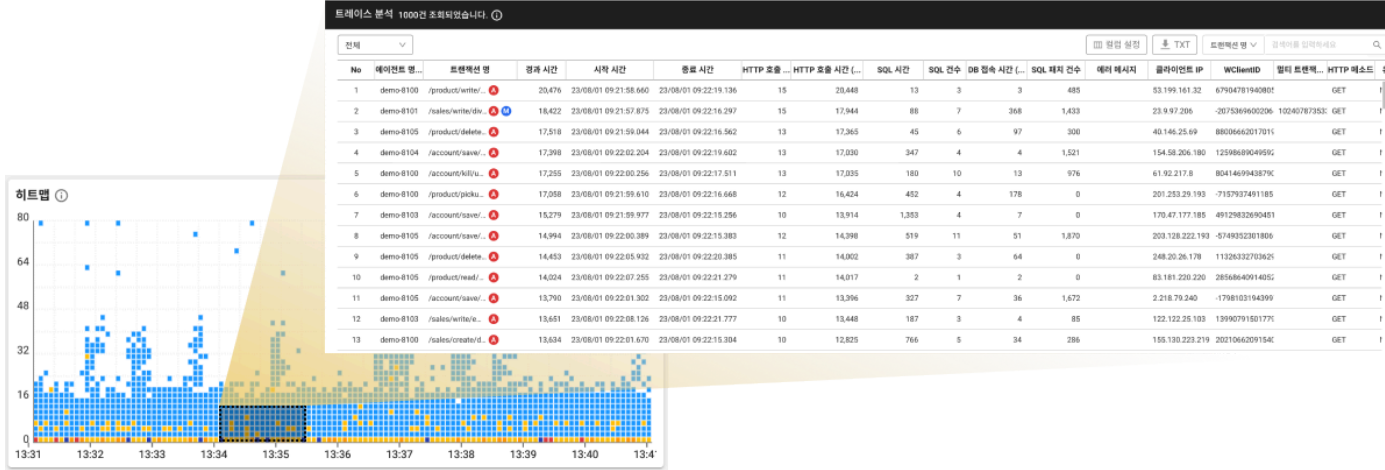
히트맵 ⓘ

80
64
48
32
16
0

13:31 13:32 13:33 13:34 13:35 13:36 13:37 13:38 13:39 13:40 13:4

트레이스 분석 1000건 조회되었습니다. ⓘ

전체

컬럼 설정 TXT 트랜잭션 명 검색어를 입력하세요

| No | 에이전트 명... | 트랜잭션 명 | 경과 시간 | 시작 시간 | 종료 시간 | HTTP 호출 ... | HTTP 호출 시간 (... | SQL 시간 | SQL 건수 | DB 접속 시간 (... | SQL 패치 건수 | 에러 메시지 | 클라이언트 IP | WClientID | 멀티 트랜잭... | HTTP 메소드 |
|---|---|---|---|---|---|---|---|---|---|---|---|---|---|---|---|---|
| 1 | demo-8100 | /product/write/... A | 20,476 | 23/08/01 09:21:58.660 | 23/08/01 09:22:19.136 | 15 | 20,448 | 13 | 3 | 3 | 485 | | 53.199.161.32 | 67904781940805 | | GET |
| 2 | demo-8101 | /sales/write/div... A M | 18,422 | 23/08/01 09:21:57.875 | 23/08/01 09:22:16.297 | 15 | 17,944 | 88 | 7 | 368 | 1,433 | | 23.9.97.206 | -2075369600206 | 10240787353 | GET |
| 3 | demo-8105 | /product/delete... A | 17,518 | 23/08/01 09:21:59.044 | 23/08/01 09:22:16.562 | 13 | 17,365 | 45 | 6 | 97 | 300 | | 40.146.25.69 | 88006662017019 | | GET |
| 4 | demo-8104 | /account/save/... A | 17,398 | 23/08/01 09:22:02.204 | 23/08/01 09:22:19.602 | 13 | 17,030 | 347 | 4 | 4 | 1,521 | | 154.58.206.180 | 12598689049592 | | GET |
| 5 | demo-8100 | /account/kill/u... A | 17,255 | 23/08/01 09:22:00.256 | 23/08/01 09:22:17.511 | 13 | 17,035 | 180 | 10 | 13 | 976 | | 61.92.217.8 | 80414699438790 | | GET |
| 6 | demo-8100 | /product/picku... A | 17,058 | 23/08/01 09:21:59.610 | 23/08/01 09:22:16.668 | 12 | 16,424 | 452 | 4 | 178 | 0 | | 201.253.29.193 | -7157937491185 | | GET |
| 7 | demo-8103 | /account/save/... A | 15,279 | 23/08/01 09:21:59.977 | 23/08/01 09:22:15.256 | 10 | 13,914 | 1,353 | 4 | 7 | 0 | | 170.47.177.185 | 49129832690451 | | GET |
| 8 | demo-8105 | /account/save/... A | 14,994 | 23/08/01 09:22:00.389 | 23/08/01 09:22:15.383 | 12 | 14,398 | 519 | 11 | 51 | 1,870 | | 203.128.222.193 | -5749352301806 | | GET |
| 9 | demo-8105 | /product/delete... A | 14,453 | 23/08/01 09:22:05.932 | 23/08/01 09:22:20.385 | 11 | 14,002 | 387 | 3 | 64 | 0 | | 248.20.26.178 | 11326332703629 | | GET |
| 10 | demo-8105 | /product/read/... A | 14,024 | 23/08/01 09:22:07.255 | 23/08/01 09:22:21.279 | 11 | 14,017 | 2 | 1 | 2 | 0 | | 83.181.220.220 | 28568640914052 | | GET |
| 11 | demo-8105 | /account/save/... A | 13,790 | 23/08/01 09:22:01.302 | 23/08/01 09:22:15.092 | 11 | 13,396 | 327 | 7 | 36 | 1,672 | | 2.218.79.240 | -17981034143990 | | GET |
| 12 | demo-8103 | /sales/write/e... A | 13,651 | 23/08/01 09:22:08.126 | 23/08/01 09:22:21.777 | 10 | 13,448 | 187 | 3 | 4 | 85 | | 122.122.25.103 | 13990791501779 | | GET |
| 13 | demo-8100 | /sales/create/d... A | 13,634 | 23/08/01 09:22:01.670 | 23/08/01 09:22:15.304 | 10 | 12,825 | 766 | 5 | 34 | 286 | | 155.130.223.219 | 20210662091540 | | GET |